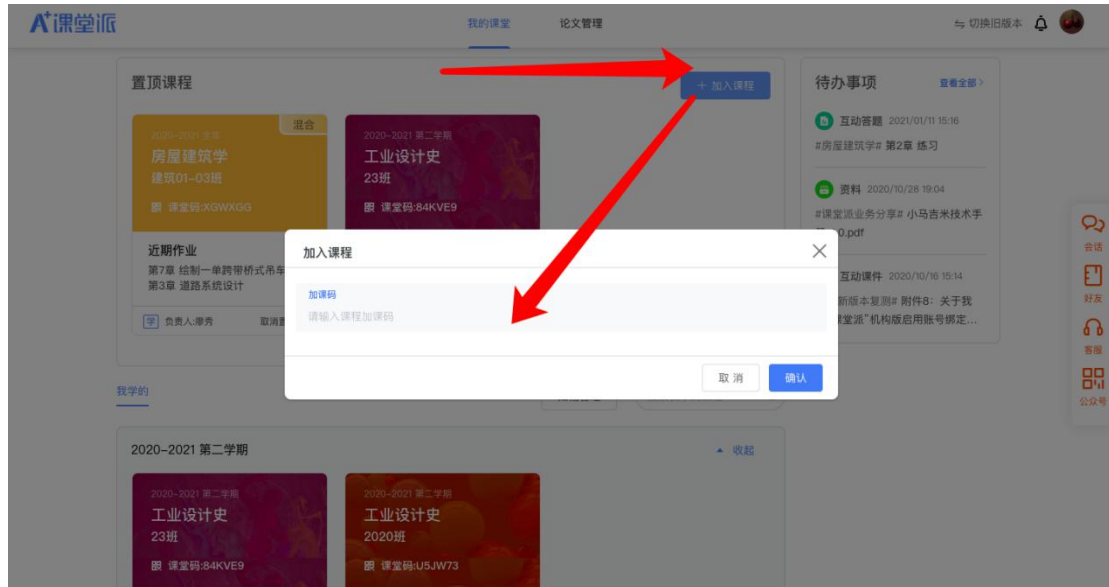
A⁺课堂派

我的课堂　论文管理

⇆ 切换旧版本

置顶课程

+ 加入课程

混合

2020-2021 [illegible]

房屋建筑学

建筑01-03班

课堂码:XGWXGG

2020-2021 第二学期

工业设计史

23班

课堂码:84KVE9

近期作业

第7章 绘制一单跨带桥式吊车

第3章 道路系统设计

负责人:廖秀

取消置

待办事项

查看全部 >

互动答题 2021/01/11 15:16

#房屋建筑学# 第2章 练习

资料 2020/10/28 19:04

#课堂派业务分享# 小马吉米技术手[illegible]0.pdf

互动课件 2020/10/16 15:14

新版本复测# 附件8：关于我课堂派"机构版启用账号绑定…

会话

好友

客服

公众号

加入课程

加课码

请输入课程加课码

取 消

确认

我学的

2020-2021 第二学期

收起

2020-2021 第二学期

工业设计史

23班

课堂码:84KVE9

2020-2021 第二学期

工业设计史

2020班

课堂码:U5JW73